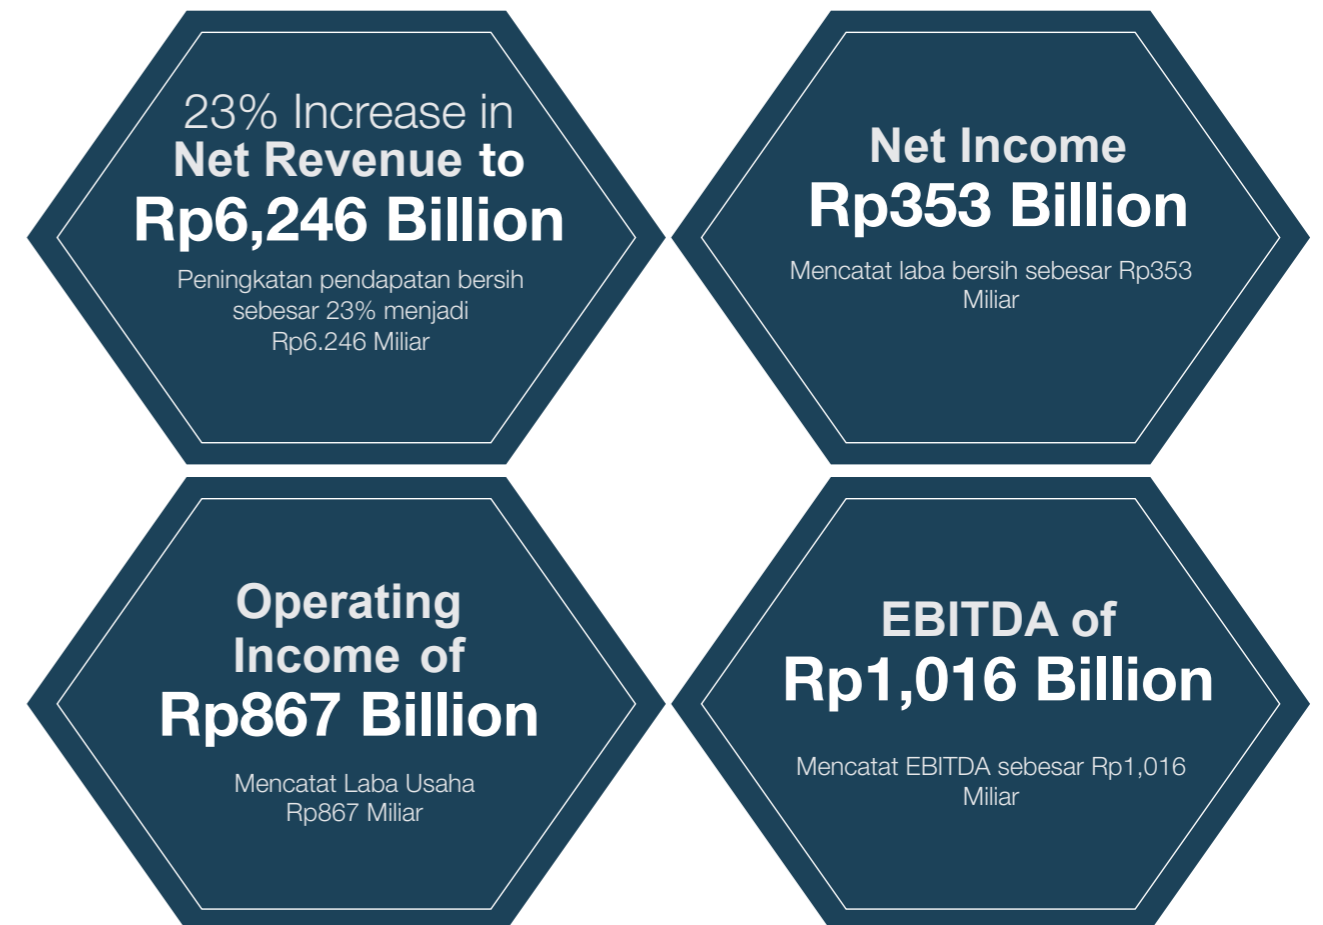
23% Increase in Net Revenue to Rp6,246 Billion

Peningkatan pendapatan bersih sebesar 23% menjadi Rp6.246 Miliar

Net Income Rp353 Billion

Mencatat laba bersih sebesar Rp353 Miliar

Operating Income of Rp867 Billion

Mencatat Laba Usaha Rp867 Miliar

EBITDA of Rp1,016 Billion

Mencatat EBITDA sebesar Rp1,016 Miliar